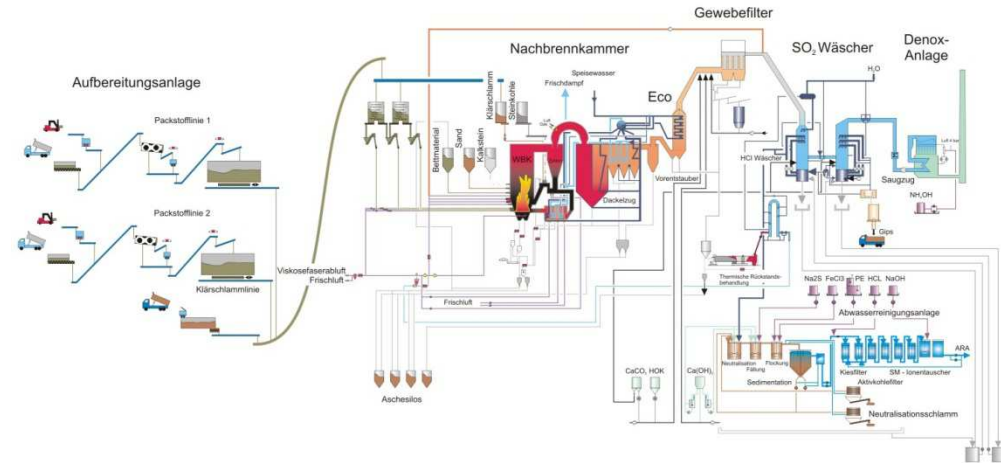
Gewebefilter

Aufbereitungsanlage

Nachbrennkammer

$SO_2$ Wäscher

Denox-Anlage

Packstofflinie 1

Packstofflinie 2

Klärschlammlinie

Viskosefaserabluft
Frischluft

Bettmaterial
Sand
Kalkstein
Klärschlamm
Steinkohle

Frischdampf
Speisewasser

Eco

WBK

Dackelzug

Vorentstauber

$H_2O$

HCl Wäscher

Saugzug

$NH_4OH$

Gips

Frischluft

Thermische Rückstandsbehandlung

Na2S
FeCl3
PE
HCL
NaOH

Abwasserreinigungsanlage

Neutralisation
Fällung
Flockung

Sedimentation

Kiesfilter

SM - Ionentauscher

ARA

Aktivkohlefilter

Neutralisationsschlamm

$CaCO_3$ HOK

$Ca(OH)_2$

Aschesilos